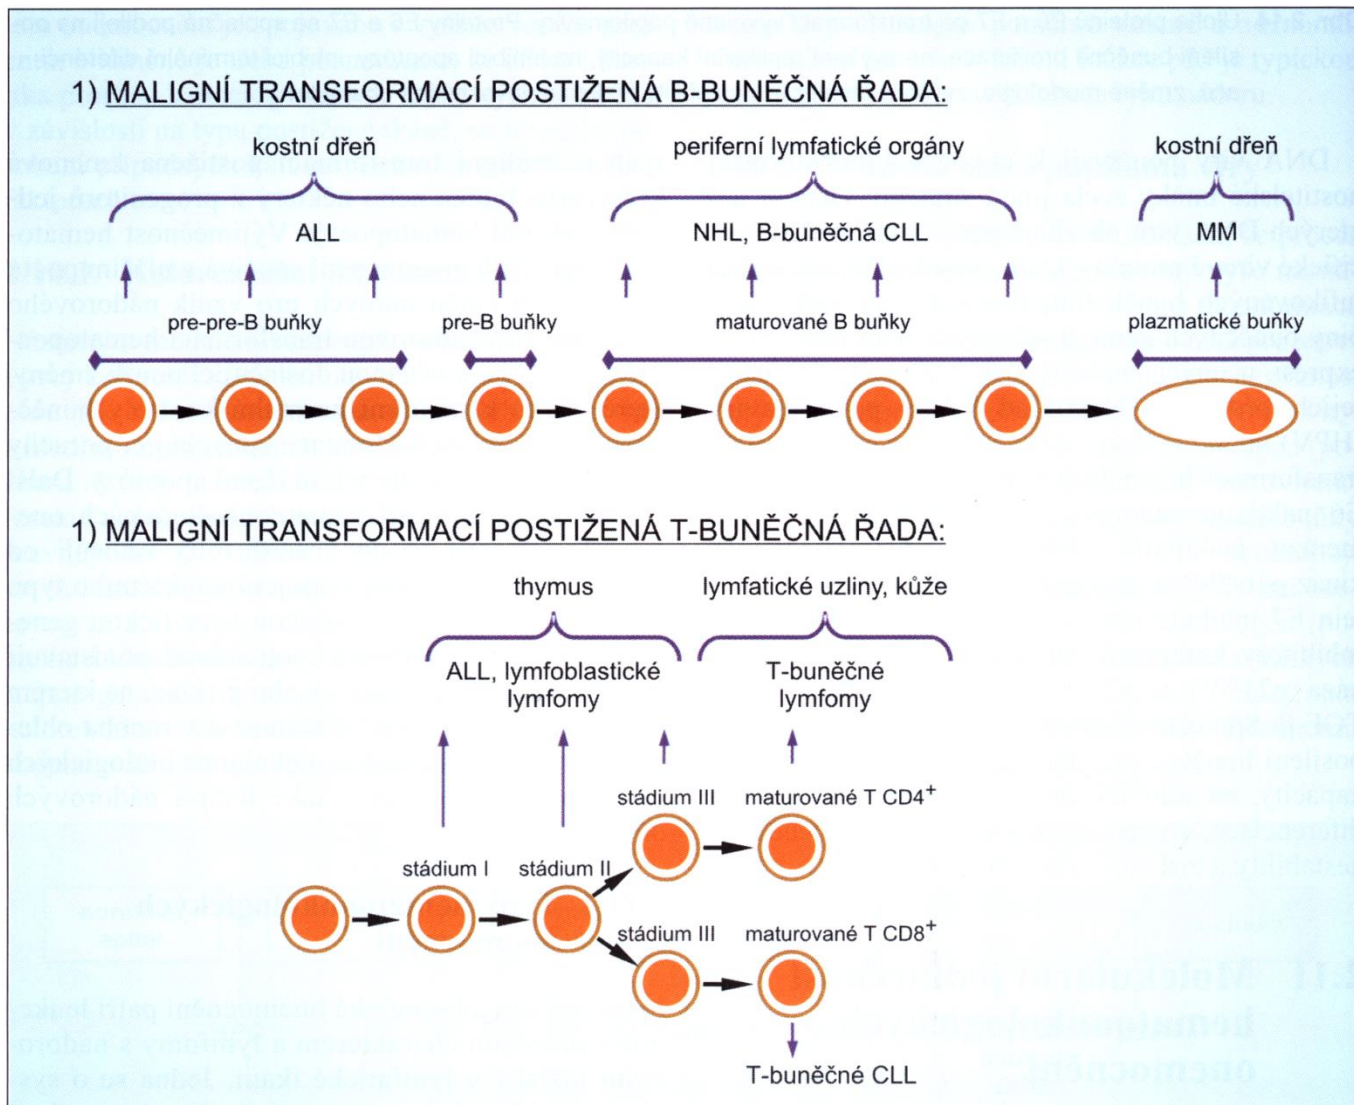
1) MALIGNÍ TRANSFORMACÍ POSTIŽENÁ B-BUNĚČNÁ ŘADA:

kostní dřeň

periferní lymfatické orgány

kostní dřeň

ALL

NHL, B-buněčná CLL

MM

pre-pre-B buňky

pre-B buňky

maturované B buňky

plazmatické buňky

1) MALIGNÍ TRANSFORMACÍ POSTIŽENÁ T-BUNĚČNÁ ŘADA:

thymus

lymfatické uzliny, kůže

ALL, lymfoblastické lymfomy

T-buněčné lymfomy

stádium III

maturované T CD4$^+$

stádium I

stádium II

stádium III

maturované T CD8$^+$

T-buněčné CLL